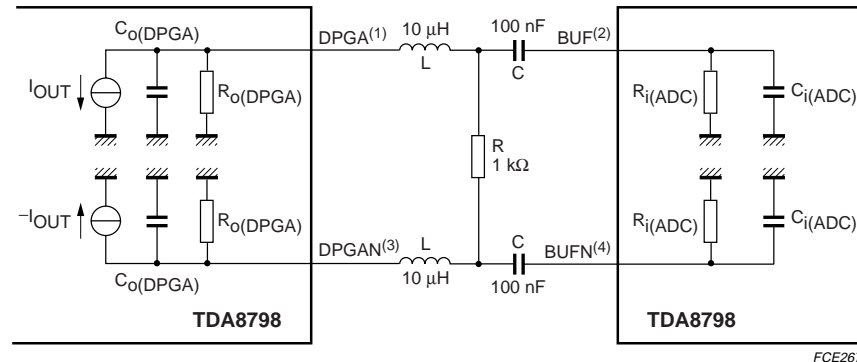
$C_{o(DPGA)}$

$I_{OUT}$

$R_{o(DPGA)}$

$-I_{OUT}$

$R_{o(DPGA)}$

$C_{o(DPGA)}$

TDA8798

DPGA$^{(1)}$

10 μH

L

100 nF

C

BUF$^{(2)}$

R

1 kΩ

DPGAN$^{(3)}$

L

10 μH

C

100 nF

BUFN$^{(4)}$

$R_{i(ADC)}$

$C_{i(ADC)}$

$R_{i(ADC)}$

$C_{i(ADC)}$

TDA8798

FCE26